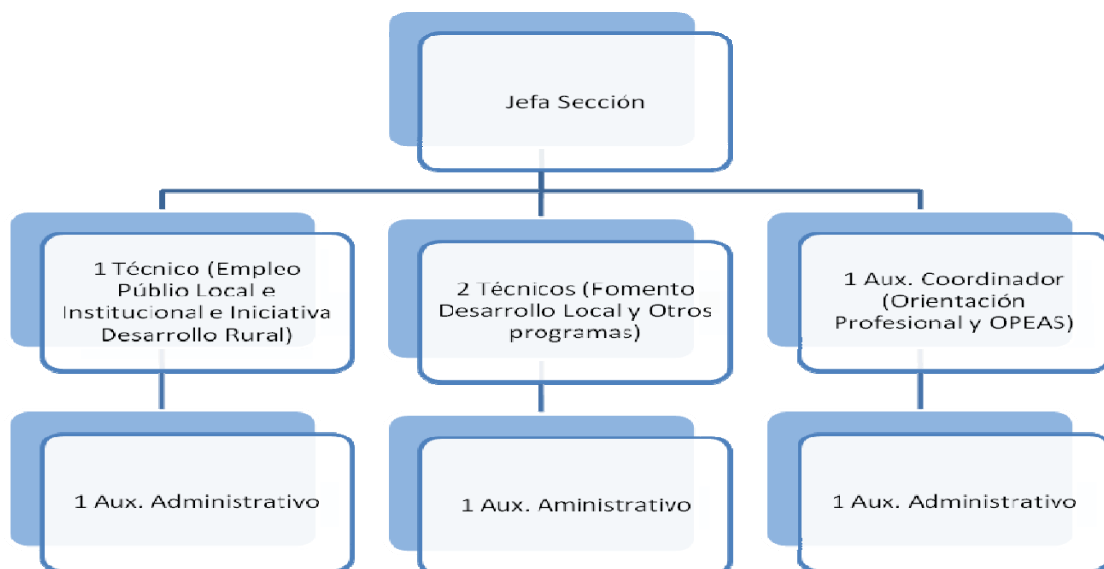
Jefa Sección

1 Técnico (Empleo Público Local e Institucional e Iniciativa Desarrollo Rural)

2 Técnicos (Fomento Desarrollo Local y Otros programas)

1 Aux. Coordinador (Orientación Profesional y OPEAS)

1 Aux. Administrativo

1 Aux. Aministrativo

1 Aux. Administrativo